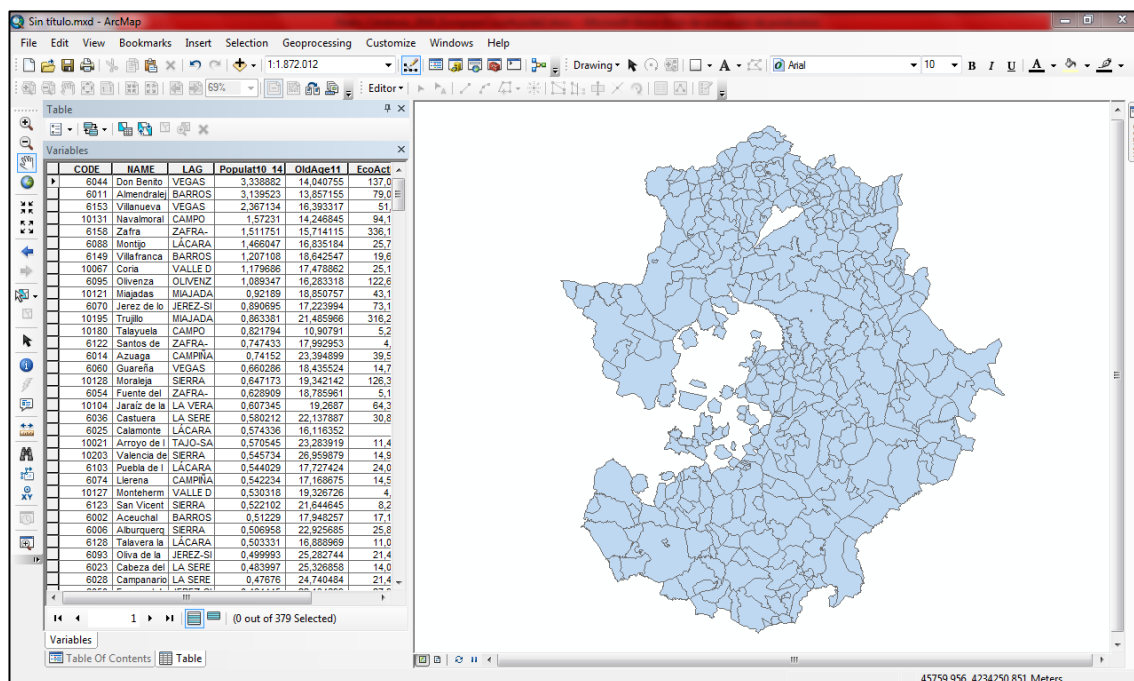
Sin título.mxd - ArcMap

File Edit View Bookmarks Insert Selection Geoprocessing Customize Windows Help

1:1.872.012

Drawing

Arial 10 B I U A

69%

Editor

Table

Variables

| CODE | NAME | LAG | Populat10_14 | OldAge11 | EcoAct |
|---|---|---|---|---|---|
| 6044 | Don Benito | VEGAS | 3,338882 | 14,040755 | 137,0 |
| 6011 | Almendralej | BARROS | 3,139523 | 13,857155 | 79,0 |
| 6153 | Villanueva | VEGAS | 2,367134 | 16,393317 | 51, |
| 10131 | Navalmoral | CAMPO | 1,57231 | 14,246845 | 94,1 |
| 6158 | Zafra | ZAFRA- | 1,511751 | 15,714115 | 336,1 |
| 6088 | Montijo | LÁCARA | 1,466047 | 16,835184 | 25,7 |
| 6149 | Villafranca | BARROS | 1,207108 | 18,642547 | 19,6 |
| 10067 | Coria | VALLE D | 1,179686 | 17,478862 | 25,1 |
| 6095 | Olivenza | OLIVENZ | 1,089347 | 16,283318 | 122,6 |
| 10121 | Miajadas | MIAJADA | 0,92189 | 18,850757 | 43,1 |
| 6070 | Jerez de lo | JEREZ-SI | 0,890695 | 17,223994 | 73,1 |
| 10195 | Trujillo | MIAJADA | 0,863381 | 21,485966 | 316,2 |
| 10180 | Talayuela | CAMPO | 0,821794 | 10,90791 | 5,2 |
| 6122 | Santos de | ZAFRA- | 0,747433 | 17,992953 | 4, |
| 6014 | Azuaga | CAMPIÑA | 0,74152 | 23,394899 | 39,5 |
| 6060 | Guareña | VEGAS | 0,660286 | 18,435524 | 14,7 |
| 10128 | Moraleja | SIERRA | 0,647173 | 19,342142 | 126,3 |
| 6054 | Fuente del | ZAFRA- | 0,628909 | 18,785961 | 5,1 |
| 10104 | Jaraíz de la | LA VERA | 0,607345 | 19,2687 | 64,3 |
| 6036 | Castuera | LA SERE | 0,580212 | 22,137887 | 30,8 |
| 6025 | Calamonte | LÁCARA | 0,574336 | 16,116352 | |
| 10021 | Arroyo de l | TAJO-SA | 0,570545 | 23,283919 | 11,4 |
| 10203 | Valencia de | SIERRA | 0,545734 | 26,959879 | 14,9 |
| 6103 | Puebla de l | LÁCARA | 0,544029 | 17,727424 | 24,0 |
| 6074 | Llerena | CAMPIÑA | 0,542234 | 17,168675 | 14,5 |
| 10127 | Monteherm | VALLE D | 0,530318 | 19,326726 | 4, |
| 6123 | San Vicent | SIERRA | 0,522102 | 21,644645 | 8,2 |
| 6002 | Aceuchal | BARROS | 0,51229 | 17,948257 | 17,1 |
| 6006 | Alburquerq | SIERRA | 0,506958 | 22,925685 | 25,8 |
| 6128 | Talavera la | LÁCARA | 0,503331 | 16,888969 | 11,0 |
| 6093 | Oliva de la | JEREZ-SI | 0,499993 | 25,282744 | 21,4 |
| 6023 | Cabeza del | LA SERE | 0,483997 | 25,326858 | 14,0 |
| 6028 | Campanario | LA SERE | 0,47676 | 24,740484 | 21,4 |

1 (0 out of 379 Selected)

Variables

Table Of Contents Table

45759,956 4234250,851 Meters